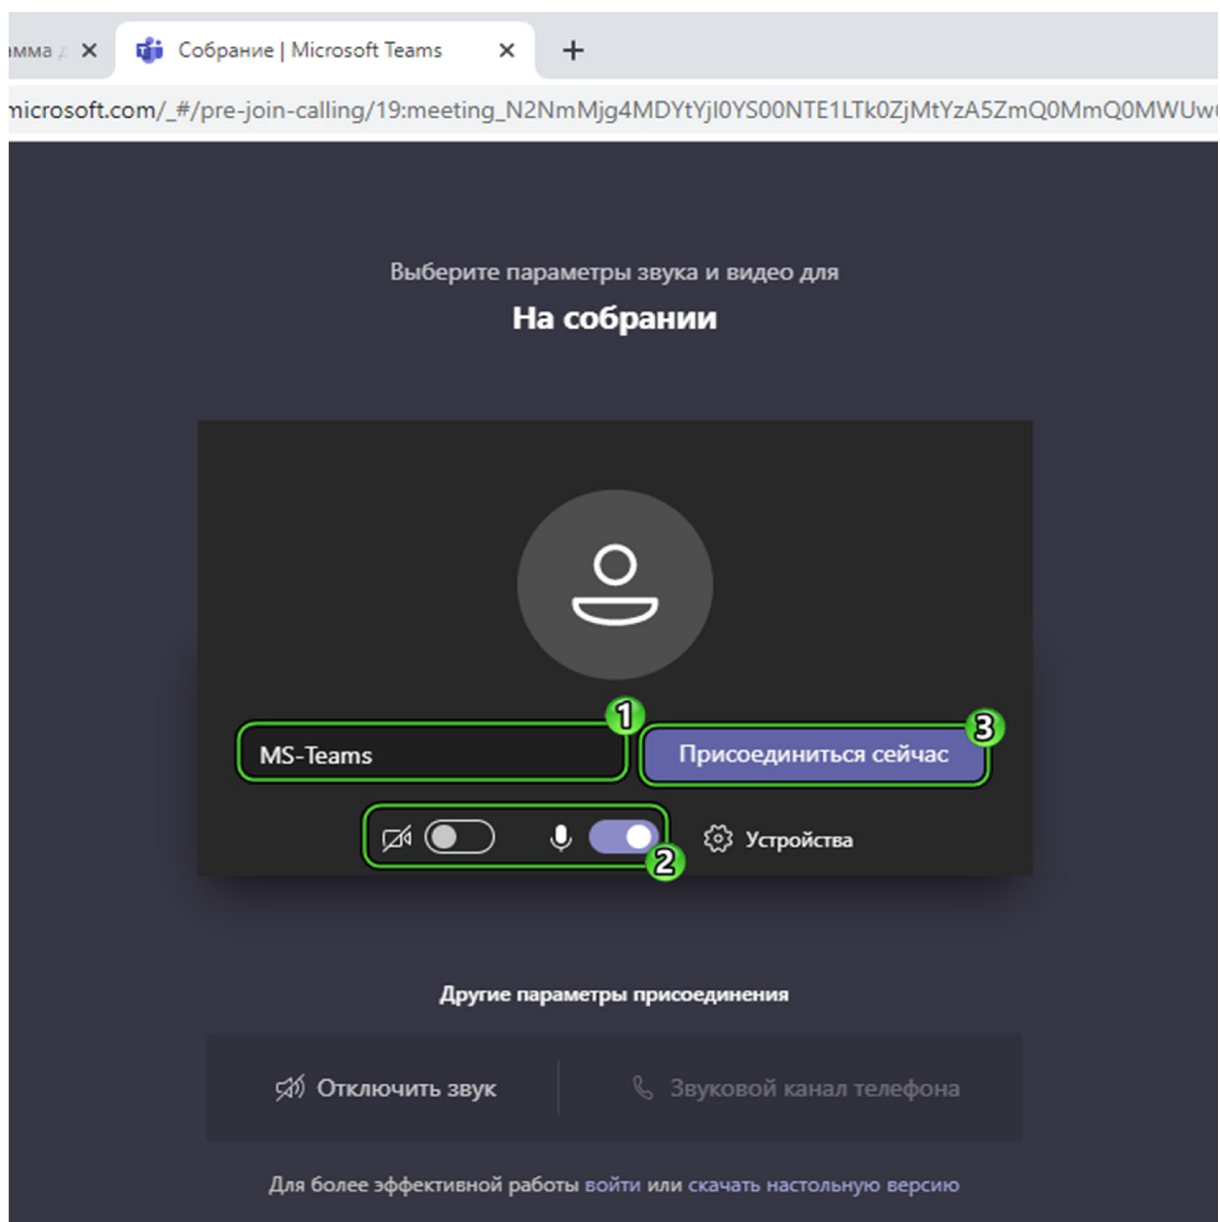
амма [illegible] ×

Собрание | Microsoft Teams ×

+

microsoft.com/_#/pre-join-calling/19:meeting_N2NmMjg4MDYtYjI0YS00NTE1LTk0ZjMtYzA5ZmQ0MmQ0MWUw

Выберите параметры звука и видео для

На собрании

1

MS-Teams

3

Присоединиться сейчас

2

Устройства

Другие параметры присоединения

Отключить звук

Звуковой канал телефона

Для более эффективной работы войти или скачать настольную версию